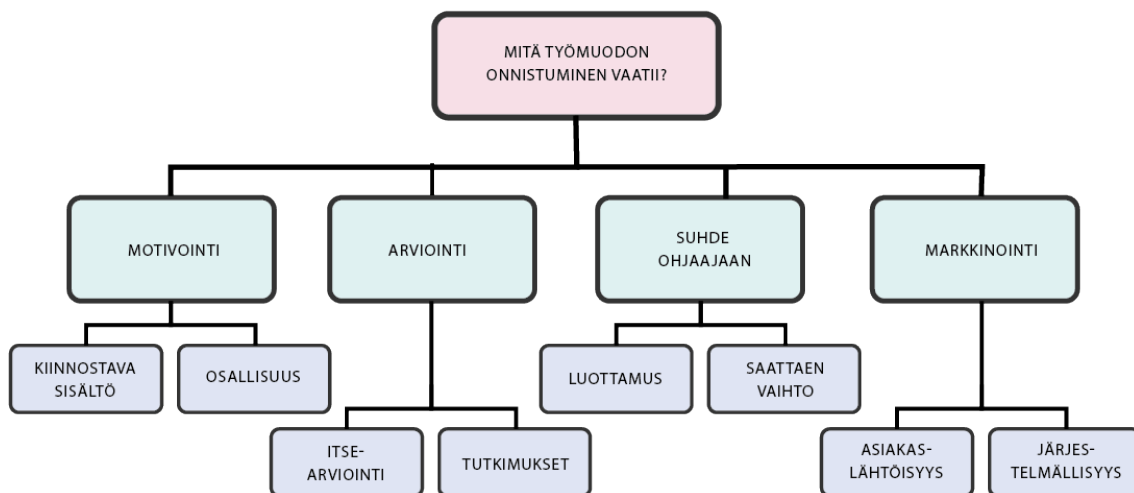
MITÄ TYÖMUODON ONNISTUMINEN VAATII?

MOTIVOINTI

ARVIOINTI

SUHDE OHJAAJAAN

MARKKINOINTI

KIINNOSTAVA SISÄLTÖ

OSALLISUUS

LUOTTAMUS

SAATTAEN VAIHTO

ITSE-ARVIOINTI

TUTKIMUKSET

ASIAKAS-LÄHTÖISYYS

JÄRJES-TELMÄLLISYYS